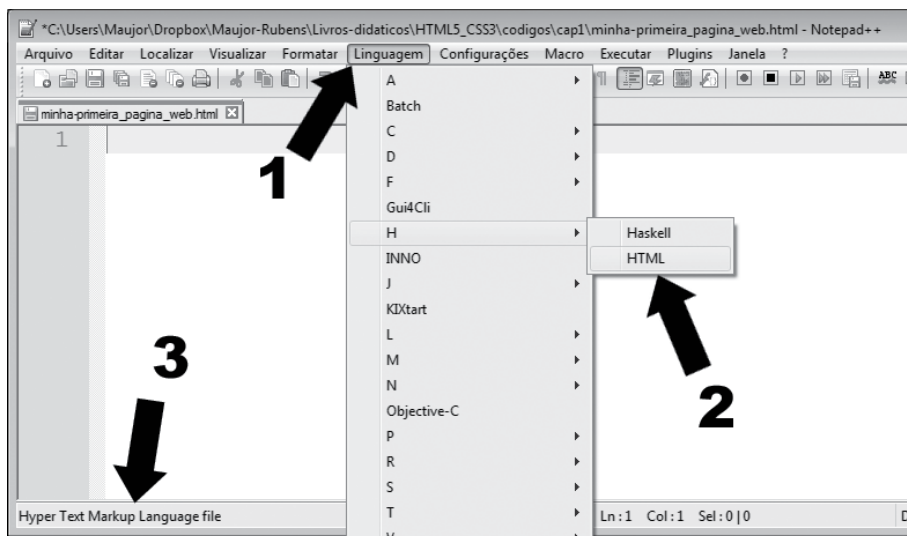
*C:\Users\Maujor\Dropbox\Maujor-Rubens\Livros-didaticos\HTML5_CSS3\codigos\cap1\minha-primeira_pagina_web.html - Notepad++

Arquivo Editar Localizar Visualizar Formatar Linguagem Configurações Macro Executar Plugins Janela ?

minha-primeira_pagina_web.html

1

A
Batch
C
D
F
Gui4Cli
H
INNO
J
KIXtart
L
M
N
Objective-C
P
R
S
T

Haskell
HTML

1

2

3

Hyper Text Markup Language file

Ln : 1 Col : 1 Sel : 0 | 0